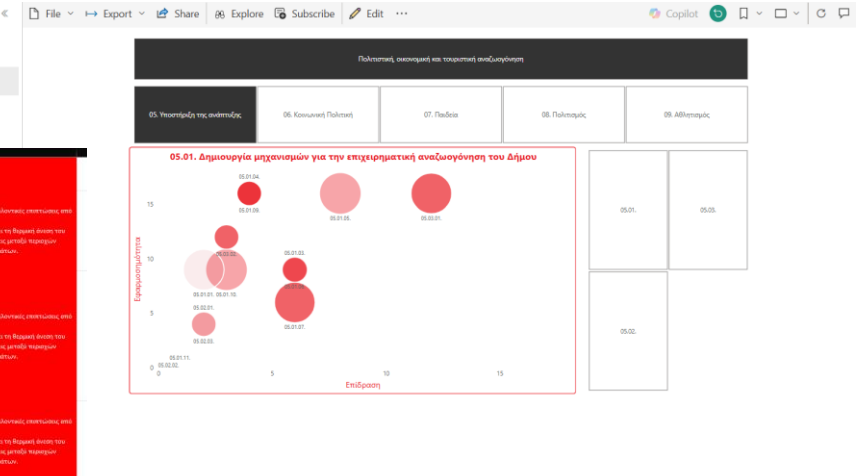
File Export Share Explore Subscribe Edit ··· Copilot

Πολιτιστική, οικονομική και τουριστική αναζωογόνηση

05. Υποστήριξη της ανάπτυξης
06. Κοινωνική Πολιτική
07. Παιδεία
08. Πολιτισμός
09. Αθλητισμός

05.01. Δημιουργία μηχανισμών για την επιχειρηματική αναζωογόνηση του Δήμου

Εφαρμοσιμότητα

15
10
5
0

0
5
10
15

Επίδραση

05.01.04.
05.01.09.
05.01.05.
05.03.01.
05.01.03.
05.01.01.
05.01.10.
05.02.01.
05.01.07.
05.02.03.
05.01.11.
05.02.02.

05.01.
05.03.
05.02.

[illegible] επιπτώσεις από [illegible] τη θερμική άνεση του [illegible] μεταξύ περιοχών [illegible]

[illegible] επιπτώσεις από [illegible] τη θερμική άνεση του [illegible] μεταξύ περιοχών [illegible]

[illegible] επιπτώσεις από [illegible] τη θερμική άνεση του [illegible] μεταξύ περιοχών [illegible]